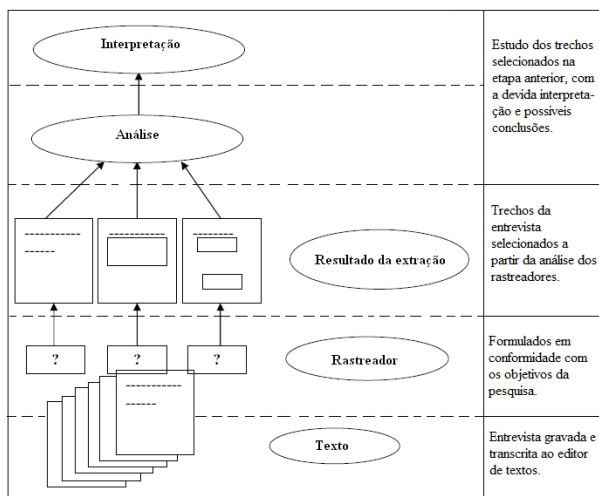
Interpretação

Análise

Estudo dos trechos selecionados na etapa anterior, com a devida interpretação e possíveis conclusões.

Resultado da extração

Trechos da entrevista selecionados a partir da análise dos rastreadores.

?

?

?

Rastreador

Formulados em conformidade com os objetivos da pesquisa.

Texto

Entrevista gravada e transcrita ao editor de textos.